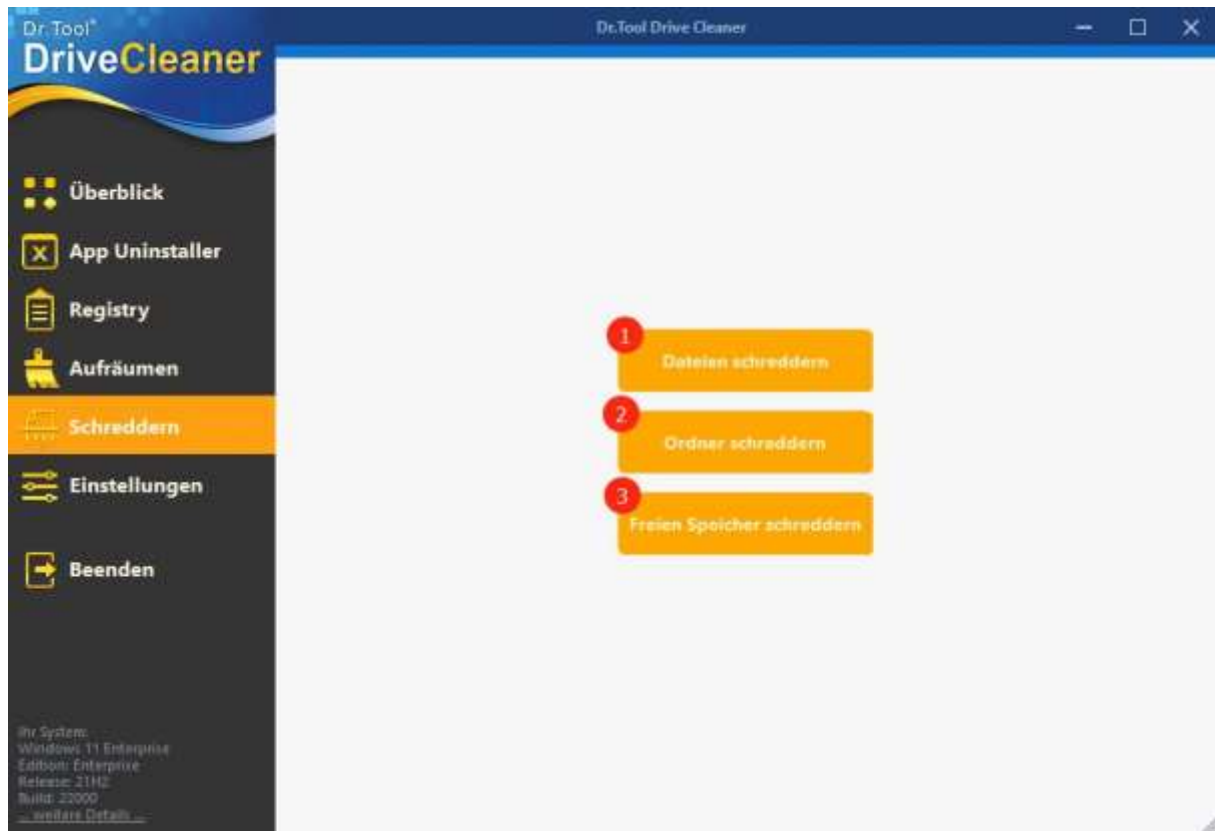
Dr. Tool®
DriveCleaner

Dr.Tool Drive Cleaner

Überblick
App Uninstaller
Registry
Aufräumen
Schreddern
Einstellungen
Beenden

Ihr System:
Windows: 11 Enterprise
Edition: Enterprise
Release: 21H2
Build: 22000
... weitere Details ...

1
Dateien schreddern
2
Ordner schreddern
3
Freien Speicher schreddern